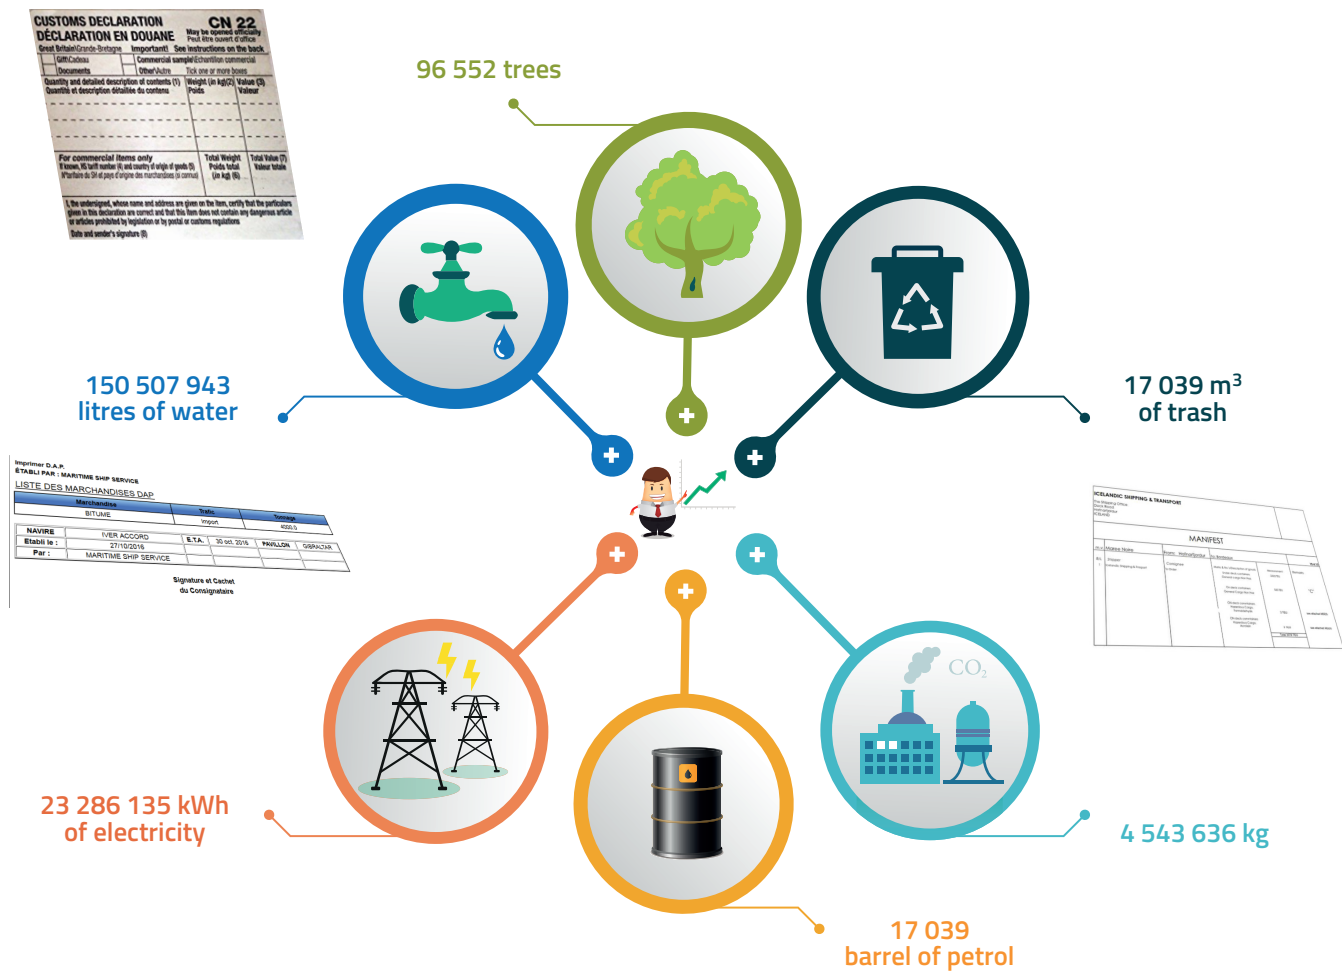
CUSTOMS DECLARATION CN 22
DÉCLARATION EN DOUANE May be opened officially Peut être ouvert d'office
Great Britain\Grande-Bretagne Important! See instructions on the back
Gift\Cadeau Commercial sample\Echantillon commercial
Documents Other\Autre Tick one or more boxes
Quantity and detailed description of contents (1) Quantité et description détaillée du contenu
Weight (in kg)(2) Poids
Value (3) Valeur
For commercial items only
Total Weight Poids total (in kg) (6)
Total Value (7) Valeur totale
Date and sender's signature (8)

96 552 trees

150 507 943
litres of water

17 039 m$^3$
of trash

Imprimer D.A.P.
ÉTABLI PAR : MARITIME SHIP SERVICE
LISTE DES MARCHANDISES DAP

| Marchandise | Trafic | Tonnage |
|---|---|---|
| BITUME | Import | 4000,0 |

| NAVIRE | IVER ACCORD | E.T.A. | 30 oct. 2016 | PAVILLON | GIBRALTAR |
|---|---|---|---|---|---|
| Etabli le : | 27/10/2016 | | | | |
| Par : | MARITIME SHIP SERVICE | | | | |

Signature et Cachet du Consignataire

ICELANDIC SHIPPING & TRANSPORT
MANIFEST

$CO_2$

23 286 135 kWh
of electricity

4 543 636 kg

17 039
barrel of petrol